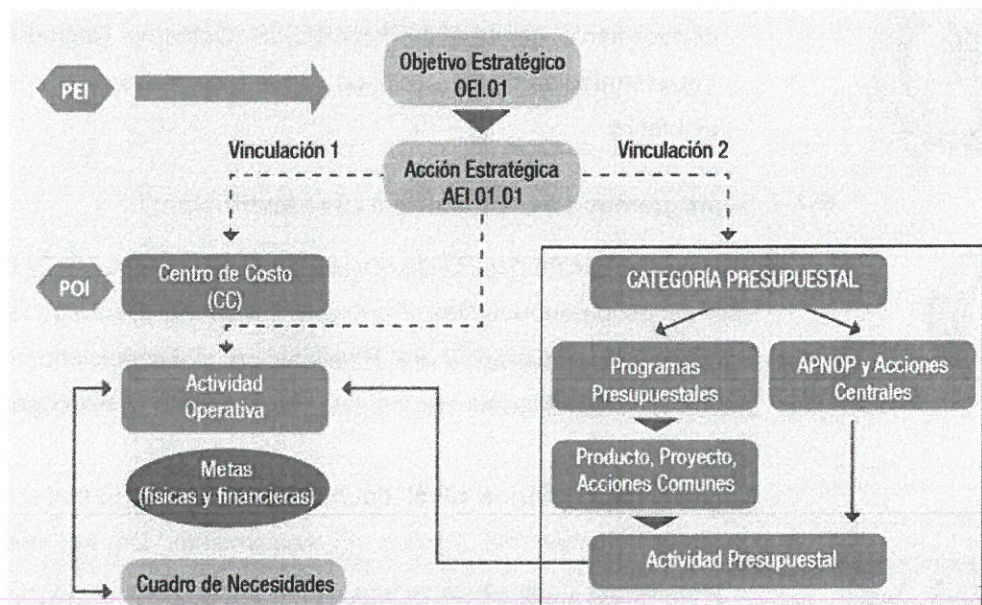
PEI

Objetivo Estratégico
OEI.01

Vinculación 1

Acción Estratégica
AEI.01.01

Vinculación 2

POI

Centro de Costo
(CC)

CATEGORÍA PRESUPUESTAL

Actividad
Operativa

Programas
Presupuestales

APNOP y Acciones
Centrales

Metas
(físicas y financieras)

Producto, Proyecto,
Acciones Comunes

Actividad Presupuestal

Cuadro de Necesidades